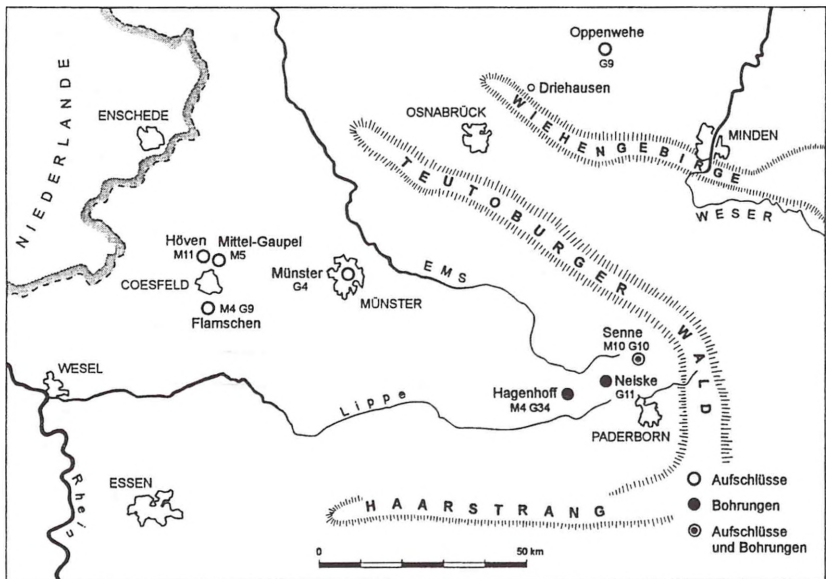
Oppenwehe
G9

Driehausen

NIEDERLANDE

ENSCHEDE

OSNABRÜCK

WIEHENGEBIRGE

MINDEN

TEUTOBURGER WALD

WESER

Höven
M11

Mittel-Gaupel
M5

COESFELD

Münster
G4

MÜNSTER

EMS

M4 G9
Flamschen

Senne
M10 G10

WESEL

Hagenhoff
M4 G34

Neiske
G11

Lippe

PADERBORN

ESSEN

Rhein

HAARSTRANG

Aufschlüsse

Bohrungen

Aufschlüsse und Bohrungen

0

50 km